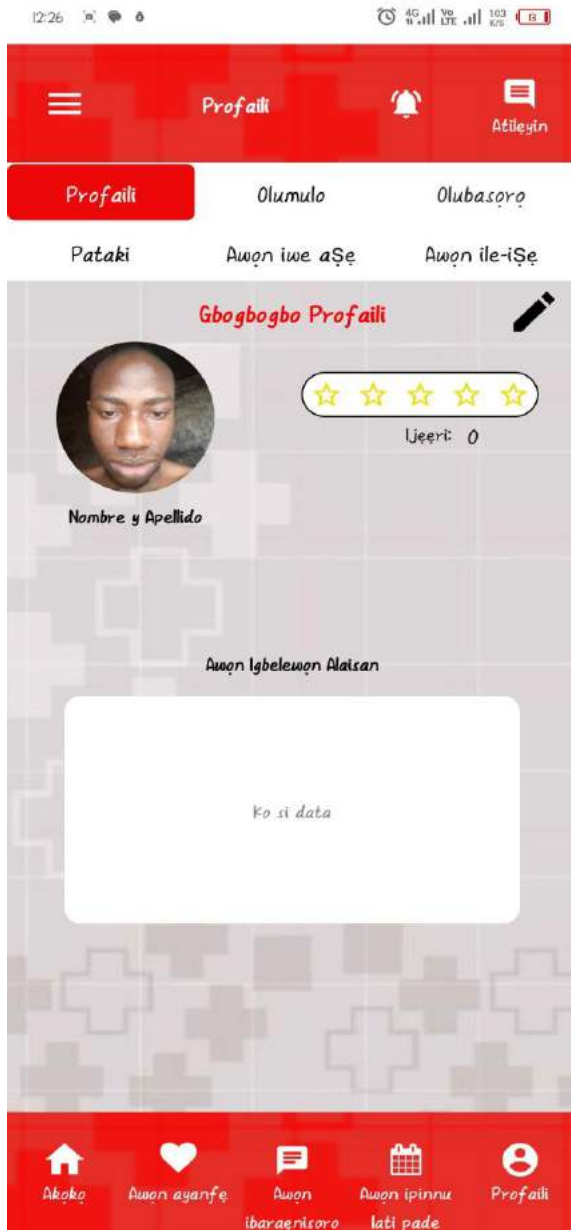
12:26

Profaili

Atileyin

Profaili

Olumulo

Olubasọrọ

Pataki

Awọn iwe aṢẹ

Awọn ile-iṢẹ

Gbogbogbo Profaili

Ijẹẹri: 0

Nombre y Apellido

Awọn Igbelewọn Alaisan

Ko si data

Akọkọ

Awọn ayanfẹ

Awọn ibaraenisọrọ

Awọn ipinnu lati pade

Profaili